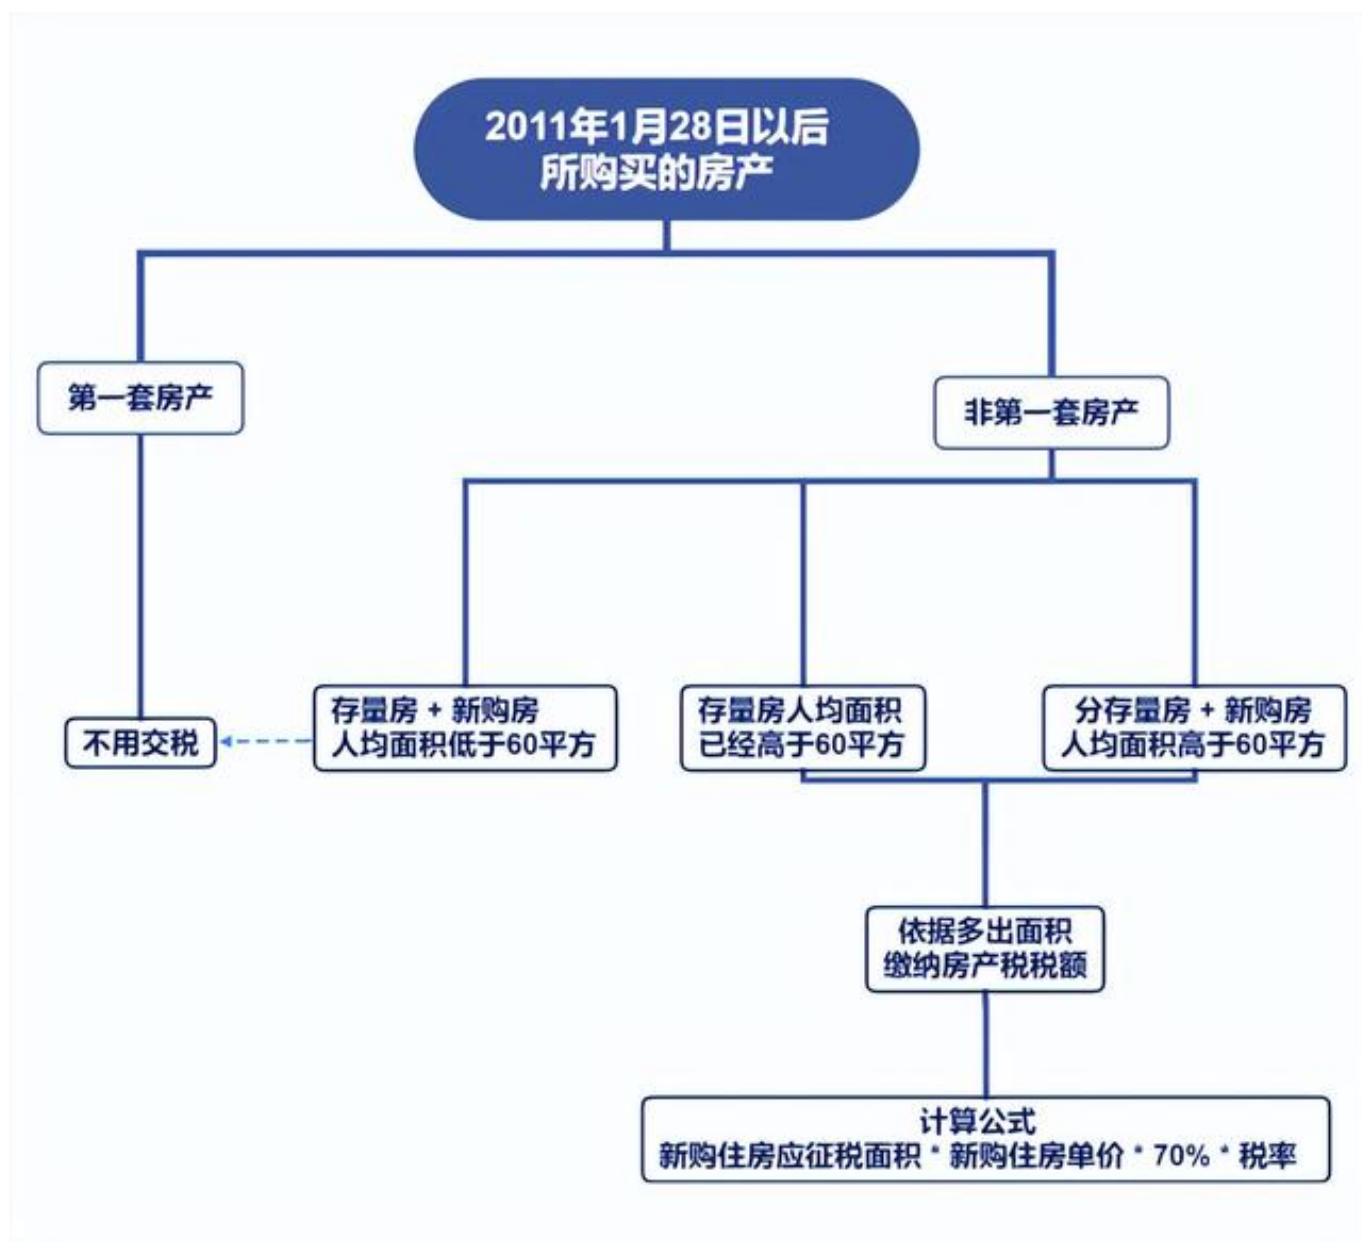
2011年1月28日以后
所购买的房产

第一套房产

非第一套房产

不用交税

存量房 + 新购房
人均面积低于60平方

存量房人均面积
已经高于60平方

分存量房 + 新购房
人均面积高于60平方

依据多出面积
缴纳房产税税额

计算公式
新购住房应征税面积 * 新购住房单价 * 70% * 税率